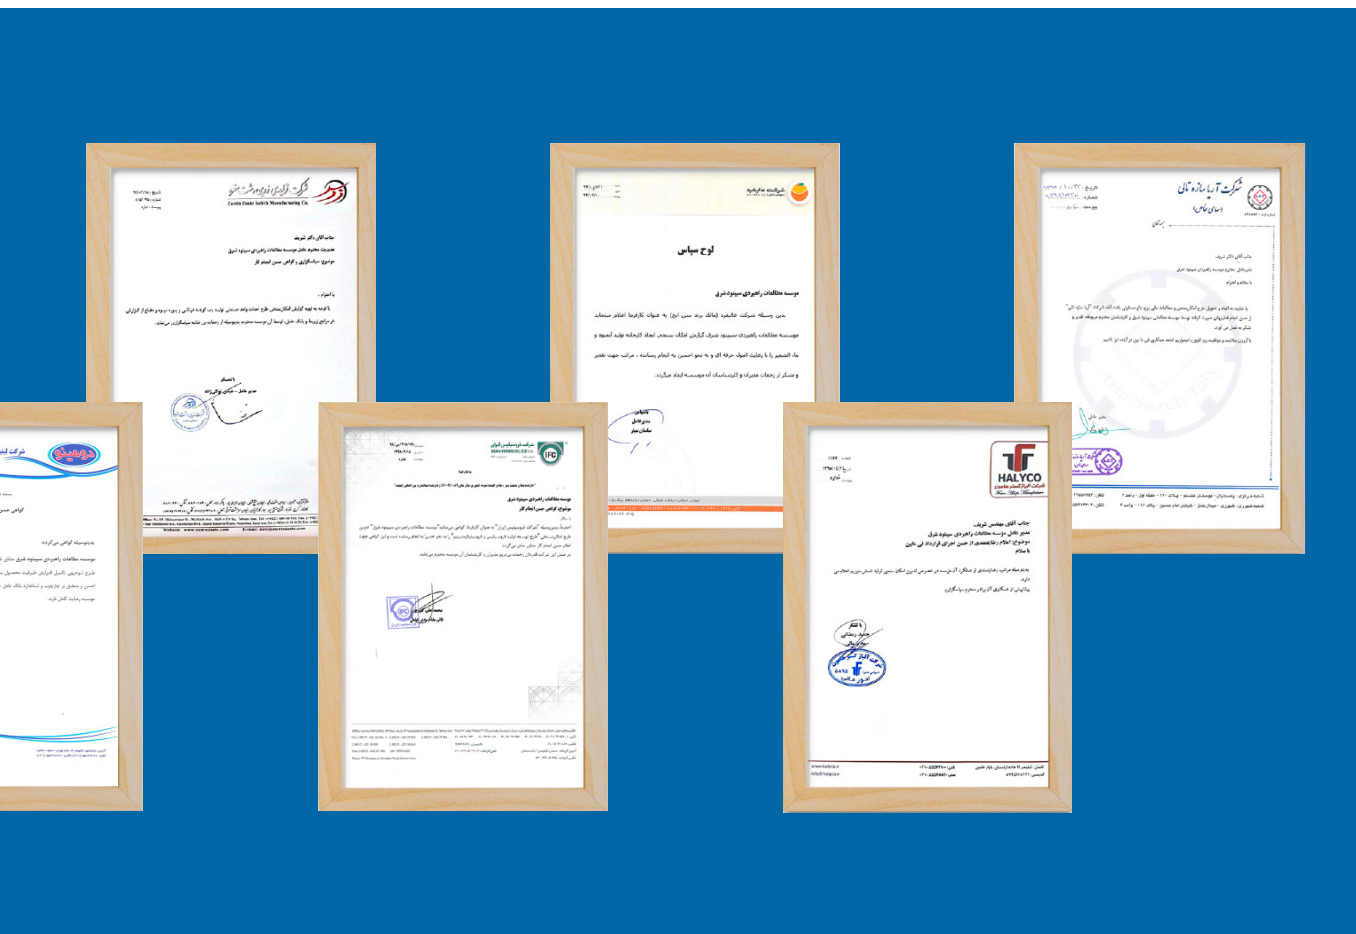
شرکت آریا سازه تالی

لوح سپاس

موسسه مطالعات راهبردی سپینود شرق

بدین وسیله شرکت عالیفود (مالک برند سن ایچ) به عنوان کارفرما اعلام مینماید موسسه مطالعات راهبردی سپینود شرق گزارش امکان سنجی ایجاد کارخانه تولید آبمیوه و ... را با رعایت اصول حرفه ای و به نحو احسن به انجام رسانده ، مراتب جهت تقدیر و تشکر از زحمات مدیران و کارشناسان آن موسسه ابلاغ میگردد.

Zarrin Dasht Sabzeh Manufacturing Co.

جناب آقای دکتر شریف
مدیریت محترم عامل موسسه مطالعات راهبردی سپینود شرق
موضوع: سپاسگزاری و گواهی حسن انجام کار

با احترام

HALYCO

جناب آقای مهندس شریف
مدیر عامل موسسه مطالعات راهبردی سپینود شرق
با سلام

IFC

موسسه مطالعات راهبردی سپینود شرق
موضوع: گواهی حسن انجام کار

www.halyco.ir
info@halyco.ir